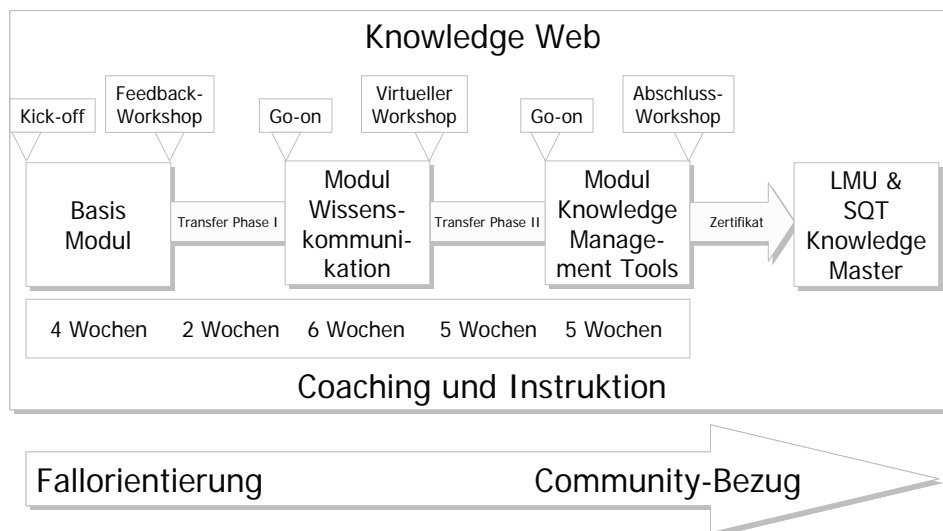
Knowledge Web

Kick-off

Feedback-Workshop

Go-on

Virtueller Workshop

Go-on

Abschluss-Workshop

Basis Modul

Transfer Phase I

Modul Wissenskommunikation

Transfer Phase II

Modul Knowledge Management Tools

Zertifikat

LMU & SQT Knowledge Master

4 Wochen 2 Wochen 6 Wochen 5 Wochen 5 Wochen

Coaching und Instruktion

Fallorientierung Community-Bezug